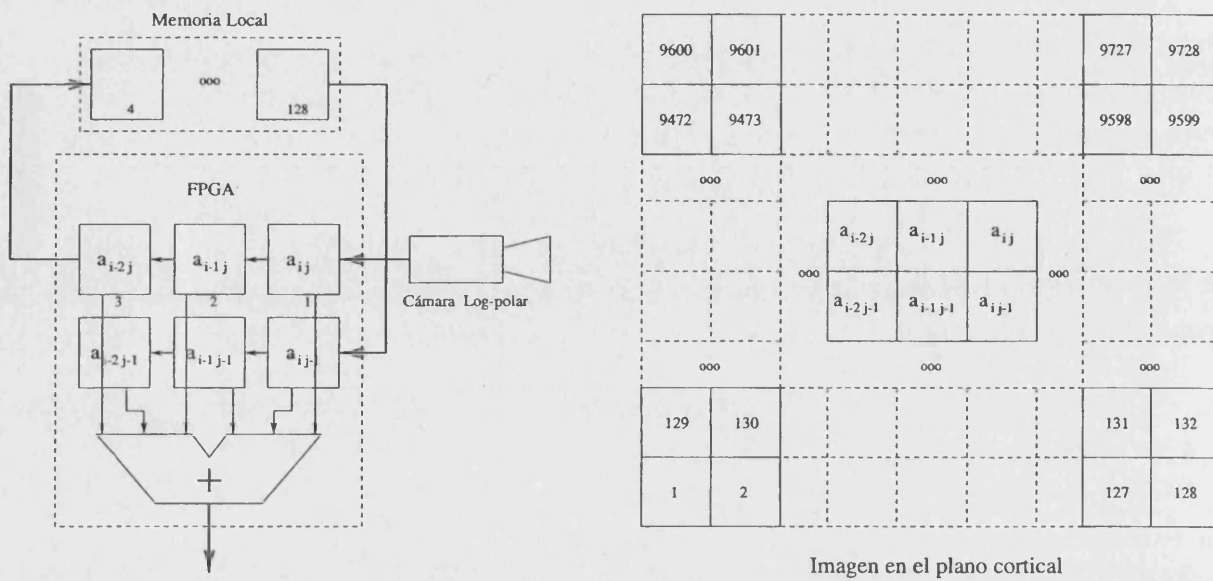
Memoria Local

4

ooo

128

FPGA

$a_{i-2\,j}$

$a_{i-1\,j}$

$a_{i\,j}$

3

2

1

$a_{i-2\,j-1}$

$a_{i-1\,j-1}$

$a_{i\,j-1}$

+

Cámara Log-polar

9600

9601

9727

9728

9472

9473

9598

9599

ooo

ooo

ooo

$a_{i-2\,j}$

$a_{i-1\,j}$

$a_{i\,j}$

ooo

ooo

$a_{i-2\,j-1}$

$a_{i-1\,j-1}$

$a_{i\,j-1}$

ooo

ooo

ooo

129

130

131

132

1

2

127

128

Imagen en el plano cortical